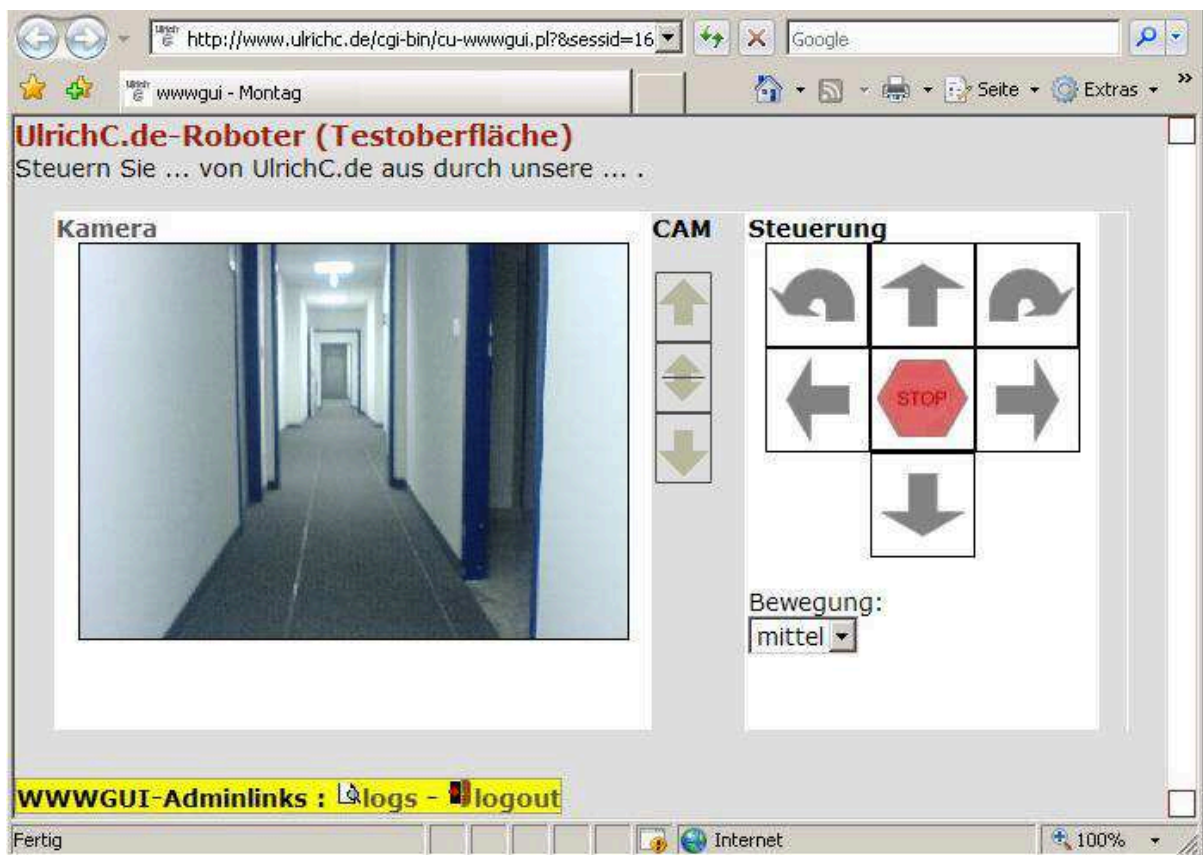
http://www.ulrichc.de/cgi-bin/cu-wwwgui.pl?&sessid=16

Google

wwwgui - Montag

Seite ▾ Extras ▾

UlrichC.de-Roboter (Testoberfläche)
Steuern Sie ... von UlrichC.de aus durch unsere ... .

Kamera

CAM

Steuerung

STOP

Bewegung:
mittel

WWWGUI-Adminlinks : logs - logout

Fertig

Internet

100%